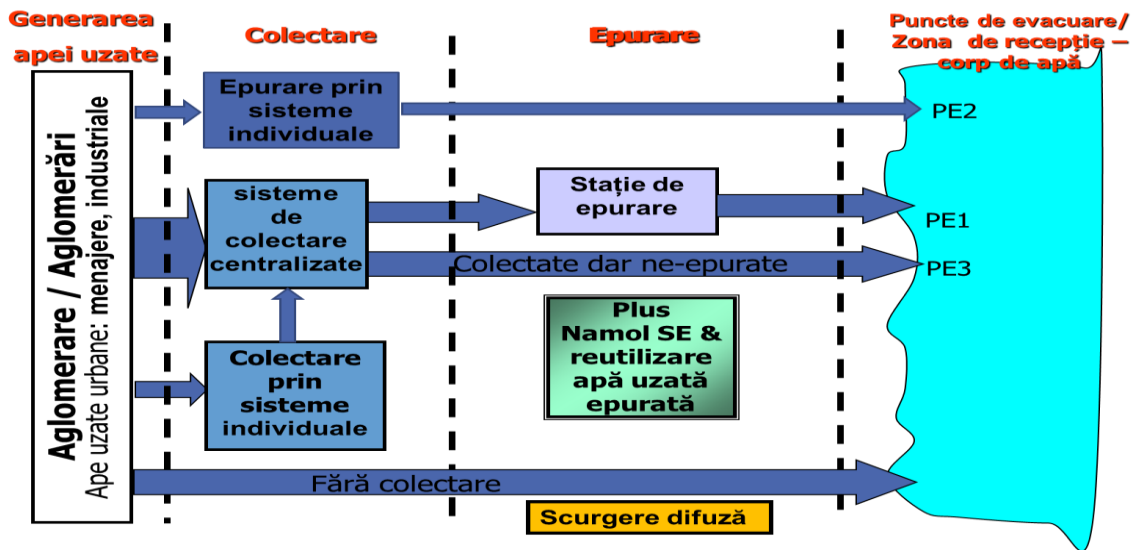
Generarea apei uzate

Colectare

Epurare

Puncte de evacuare/ Zona de recepție – corp de apă

Aglomerare / Aglomerări
Ape uzate urbane: menajere, industriale

Epurare prin sisteme individuale

PE2

sisteme de colectare centralizate

Stație de epurare

PE1

Colectate dar ne-epurate

PE3

Plus Namol SE & reutilizare apă uzată epurată

Colectare prin sisteme individuale

Fără colectare

Scurgere difuză